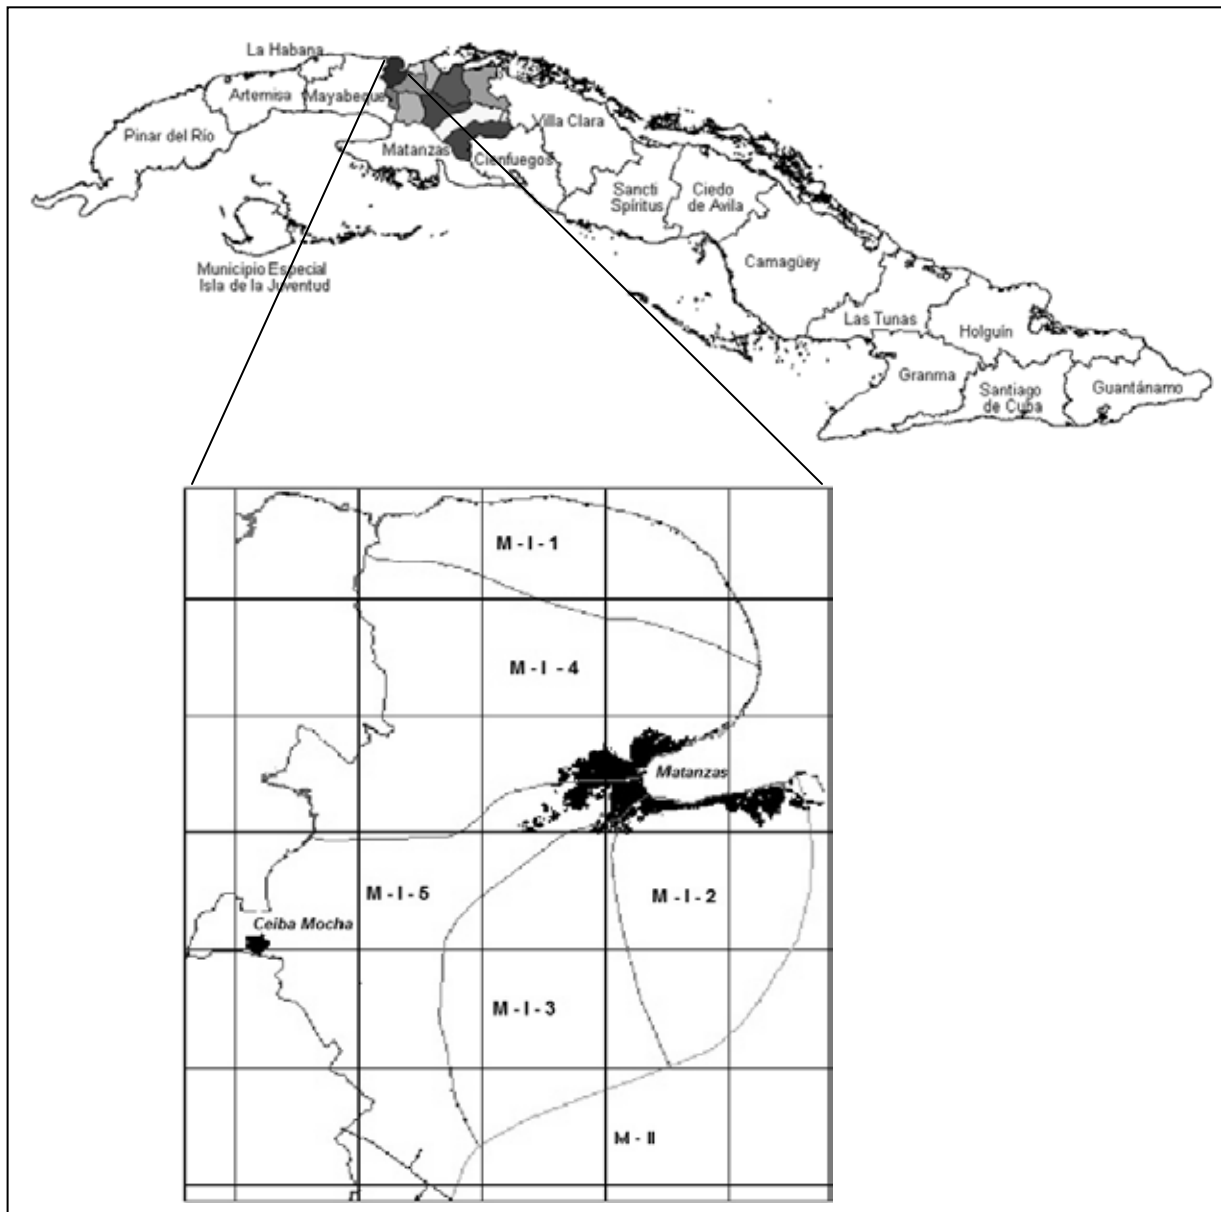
La Habana
Artemisa
Mayabeque
Pinar del Río
Matanzas
Villa Clara
Cienfuegos
Sancti Spíritus
Ciedo de Avila
Camagüey
Municipio Especial Isla de la Juventud
Las Tunas
Holguín
Granma
Santiago de Cuba
Guantánamo

M - I - 1
M - I - 4
Matanzas
M - I - 5
M - I - 2
Ceiba Mocha
M - I - 3
M - II